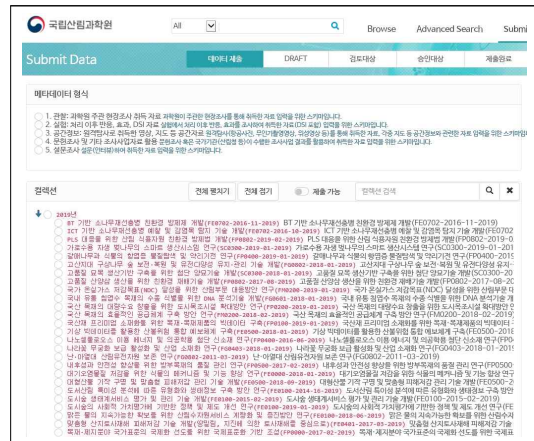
국립산림과학원 All Browse Advanced Search Submi

Submit Data 데이터 제출 DRAFT 검토대상 승인대상 제출완료

메타데이터 형식

1. 관찰: 과학원 주관 현장조사 등에 의해 취득된 자료 입력을 위한 스키마입니다.
2. 실험: 과학원 주관 실험 등에 의해 취득된 자료 입력을 위한 스키마입니다.
3. 공간정보: 원격탐사로 취득한 영상, 지도 등 공간정보 입력을 위한 스키마입니다.
4. 문헌조사 및 기타: 조사사업결과 입력을 위한 스키마입니다.
5. 설문조사: 설문 입력을 위한 스키마입니다.

컬렉션 전체 펼치기 전체 접기 제출 가능 컬렉션 검색

2019년
BT 기반 소나무재선충병 친환경 방제제 개발(FE0702-2016-11-2019) BT 기반 소나무재선충병 친환경 방제제 개발(FE0702-2016-11-2019)
ICT 기반 소나무재선충병 예찰 및 감염목 탐지 기술 개발(FE0702-2016-10-2019) ICT 기반 소나무재선충병 예찰 및 감염목 탐지 기술 개발(FE0702
PLS 대응을 위한 산림 식용자원 친환경 방제법 개발(FP0802-2019-02-2019) PLS 대응을 위한 산림 식용자원 친환경 방제법 개발(FP0802-2019-0
가로수 유형별 모니터링 및 관리 방안 연구(SC0300-2019-01-2021) 가로수 유형별 모니터링 및 관리 방안 연구(SC0300-2019-01-20
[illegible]